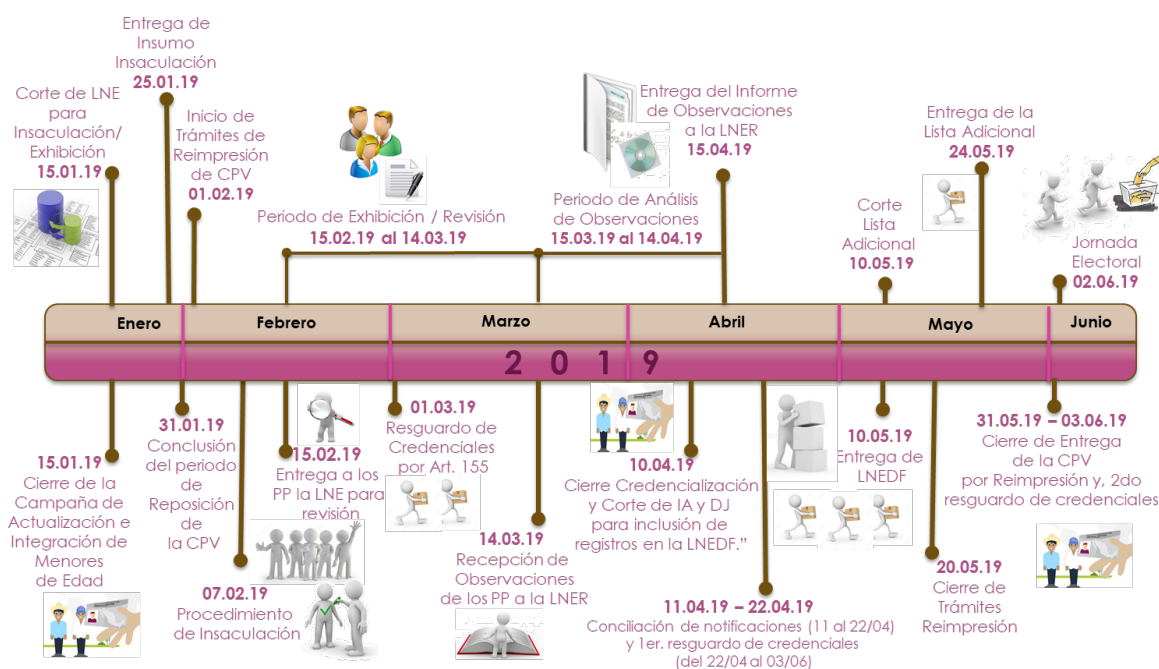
Entrega de Insumo Insaculación
25.01.19

Corte de LNE para Insaculación/ Exhibición
15.01.19

Inicio de Trámites de Reimpresión de CPV
01.02.19

Periodo de Exhibición / Revisión
15.02.19 al 14.03.19

Entrega del Informe de Observaciones a la LNER
15.04.19

Periodo de Análisis de Observaciones
15.03.19 al 14.04.19

Entrega de la Lista Adicional
24.05.19

Corte Lista Adicional
10.05.19

Jornada Electoral
02.06.19

Enero
Febrero
Marzo
Abril
Mayo
Junio

2 0 1 9

15.01.19
Cierre de la Campaña de Actualización e Integración de Menores de Edad

31.01.19
Conclusión del periodo de Reposición de la CPV

15.02.19
Entrega a los PP la LNE para revisión

07.02.19
Procedimiento de Insaculación

01.03.19
Resguardo de Credenciales por Art. 155

14.03.19
Recepción de Observaciones de los PP a la LNER

10.04.19
Cierre Credencialización y Corte de IA y DJ para inclusión de registros en la LNEDF."

11.04.19 – 22.04.19
Conciliación de notificaciones (11 al 22/04) y 1er. resguardo de credenciales (del 22/04 al 03/06)

10.05.19
Entrega de LNEDF

20.05.19
Cierre de Trámites Reimpresión

31.05.19 – 03.06.19
Cierre de Entrega de la CPV por Reimpresión y, 2do resguardo de credenciales